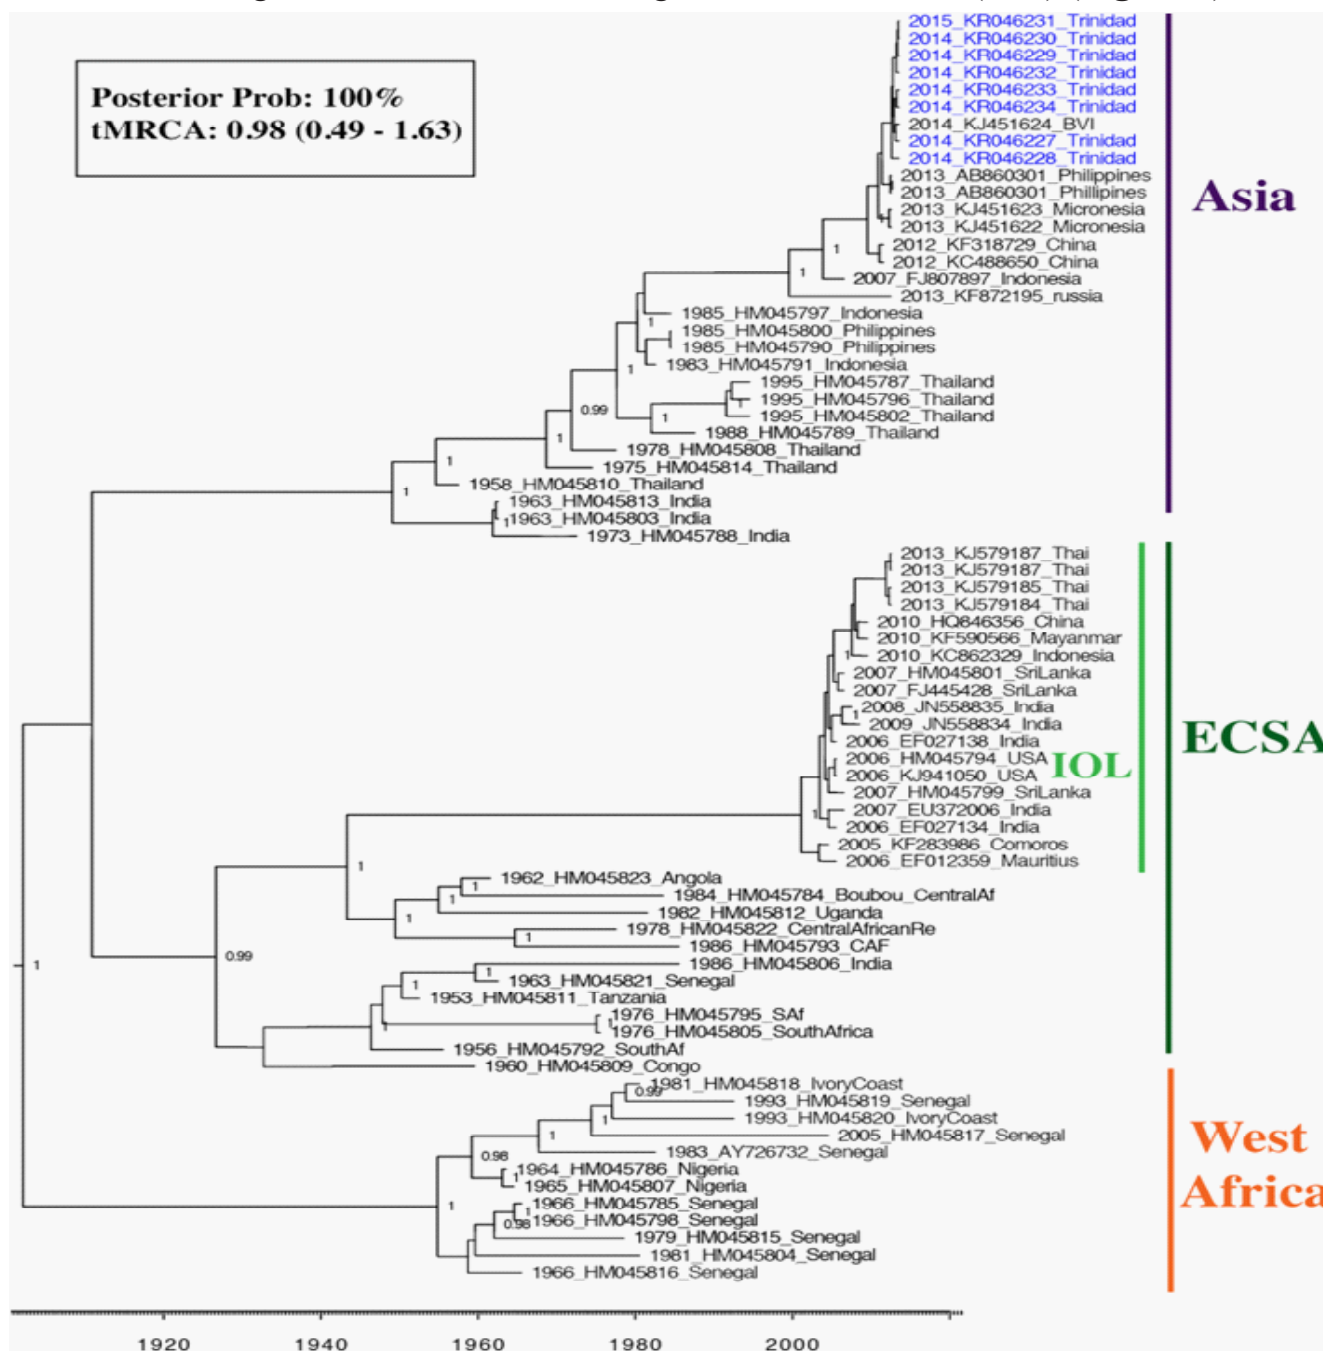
Posterior Prob: 100%
tMRCA: 0.98 (0.49 - 1.63)

2015_KR046231_Trinidad
2014_KR046230_Trinidad
2014_KR046229_Trinidad
2014_KR046232_Trinidad
2014_KR046233_Trinidad
2014_KR046234_Trinidad
2014_KJ451624_BVI
2014_KR046227_Trinidad
2014_KR046228_Trinidad
2013_AB860301_Philippines
2013_AB860301_Phillipines
2013_KJ451623_Micronesia
2013_KJ451622_Micronesia
1
2012_KF318729_China
2012_KC488650_China
1
2007_FJ807897_Indonesia
2013_KF872195_russia
1985_HM045797_Indonesia
1
1985_HM045800_Philippines
1985_HM045790_Philippines
1
1983_HM045791_Indonesia
1995_HM045787_Thailand
0.99
1995_HM045796_Thailand
1
1995_HM045802_Thailand
1
1988_HM045789_Thailand
1978_HM045808_Thailand
1
1975_HM045814_Thailand
1
1958_HM045810_Thailand
1963_HM045813_India
1
1963_HM045803_India
1973_HM045788_India

Asia

2013_KJ579187_Thai
2013_KJ579187_Thai
2013_KJ579185_Thai
2013_KJ579184_Thai
2010_HQ846356_China
2010_KF590566_Mayanmar
1
2010_KC862329_Indonesia
2007_HM045801_SriLanka
2007_FJ445428_SriLanka
2008_JN558835_India
1
2009_JN558834_India
2006_EF027138_India
2006_HM045794_USA
2006_KJ941050_USA
IOL
2007_HM045799_SriLanka
1
2007_EU372006_India
2006_EF027134_India
2005_KF283986_Comoros
2006_EF012359_Mauritius
1
1962_HM045823_Angola
1
1984_HM045784_Boubou_CentralAf
1
1982_HM045812_Uganda
1
1978_HM045822_CentralAfricanRe
1
1986_HM045793_CAF
1
0.99
1986_HM045806_India
1
1963_HM045821_Senegal
1
1953_HM045811_Tanzania
1976_HM045795_SAf
1
1
1976_HM045805_SouthAfrica
1956_HM045792_SouthAf
1960_HM045809_Congo

ECSA

1981_HM045818_IvoryCoast
0.99
1993_HM045819_Senegal
1
1993_HM045820_IvoryCoast
1
2005_HM045817_Senegal
0.98
1983_AY726732_Senegal
1964_HM045786_Nigeria
1
1965_HM045807_Nigeria
1966_HM045785_Senegal
1
1
0.98
1966_HM045798_Senegal
1979_HM045815_Senegal
1981_HM045804_Senegal
1966_HM045816_Senegal

West Africa

1920 1940 1960 1980 2000